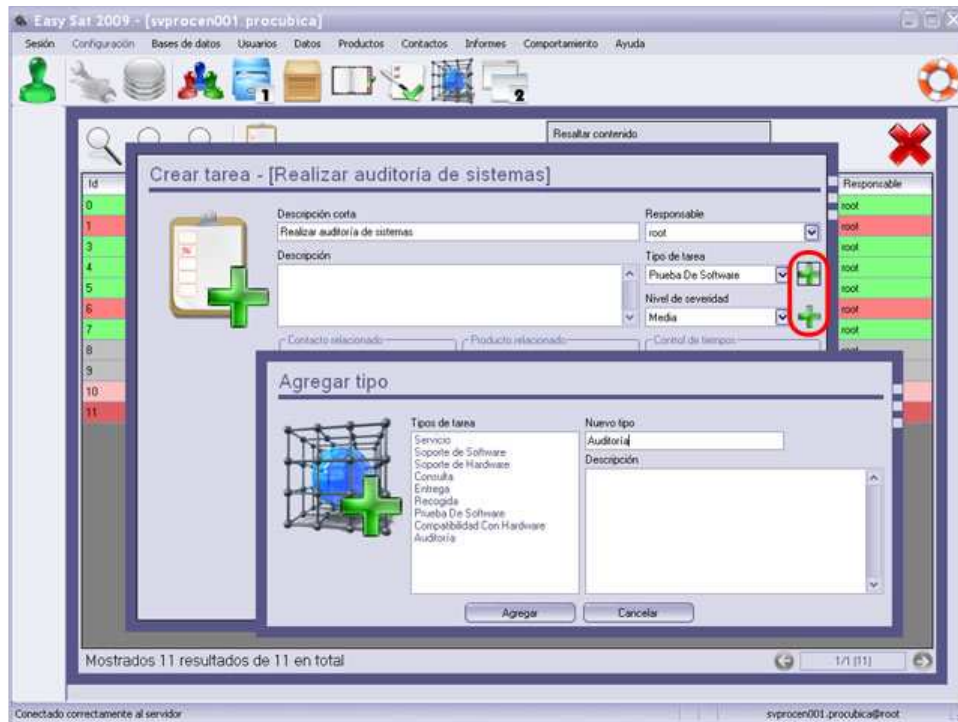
Easy Sat 2009 - [svprocen001.procubica]

Sesión Configuración Bases de datos Usuarios Datos Productos Contactos Informes Comportamiento Ayuda

1 2

Resaltar contenido

| Id |
|---|
| 0 |
| 1 |
| 3 |
| 4 |
| 5 |
| 6 |
| 7 |
| 8 |
| 9 |
| 10 |
| 11 |

| Responsable |
|---|
| root |
| root |
| root |
| root |
| root |
| root |
| root |

Crear tarea - [Realizar auditoría de sistemas]

Descripción corta
Realizar auditoría de sistemas

Responsable
root

Descripción

Tipo de tarea
Prueba De Software

Nivel de severidad
Media

Contacto relacionado
Producto relacionado
Control de tiempos

Agregar tipo

Tipos de tarea
Servicio
Soporte de Software
Soporte de Hardware
Consulta
Entrega
Recogida
Prueba De Software
Compatibilidad Con Hardware
Auditoría

Nuevo tipo
Auditoría

Descripción

Agregar Cancelar

Mostrados 11 resultados de 11 en total

1/1 (11)

Conectado correctamente al servidor

svprocen001.procubica@root